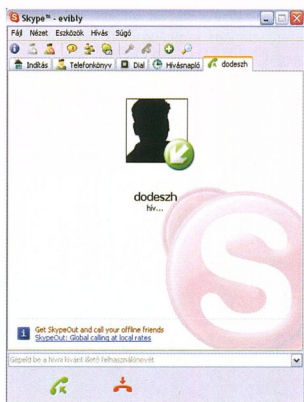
Skype™ - evibly

Fájl Nézet Eszközök Hívás Súgó

Indítás Telefonkönyv Dial Hívásnapló dodeszh

dodeszh
hív...

Get SkypeOut and call your offline friends
SkypeOut: Global calling at local rates

Gépeld be a hívni kívánt illető felhasználónevét